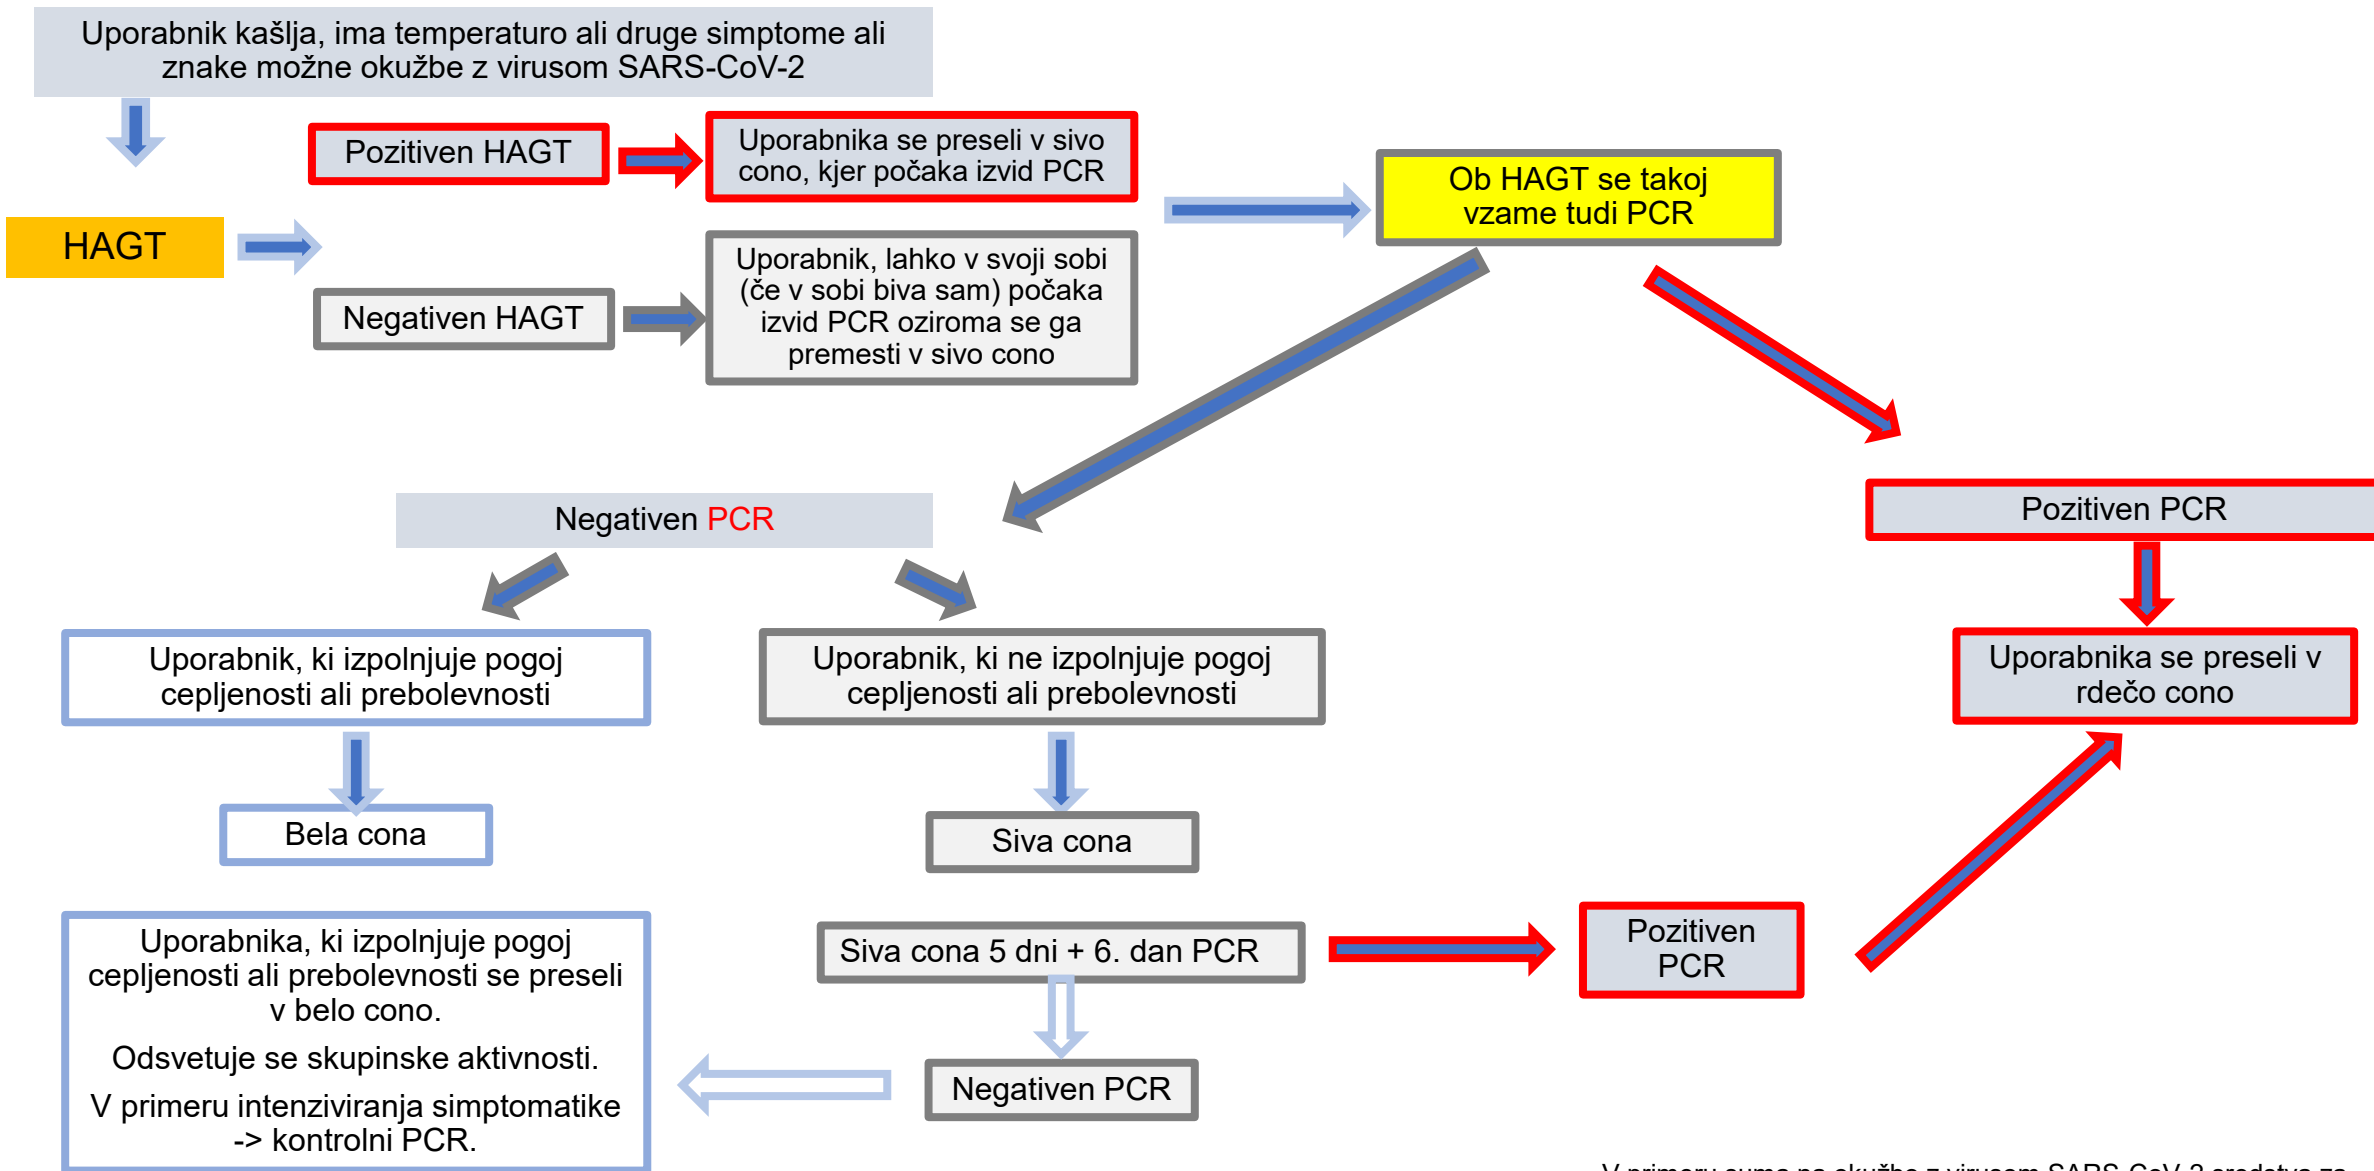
Uporabnik kašlja, ima temperaturo ali druge simptome ali znake možne okužbe z virusom SARS-CoV-2

Pozitiven HAGT

Uporabnika se preseli v sivo cono, kjer počaka izvid PCR

Ob HAGT se takoj vzame tudi PCR

HAGT

Negativen HAGT

Uporabnik, lahko v svoji sobi (če v sobi biva sam) počaka izvid PCR oziroma se ga premesti v sivo cono

Negativen PCR

Pozitiven PCR

Uporabnik, ki izpolnjuje pogoj cepljenosti ali prebolevnosti

Uporabnik, ki ne izpolnjuje pogoj cepljenosti ali prebolevnosti

Uporabnika se preseli v rdečo cono

Bela cona

Siva cona

Uporabnika, ki izpolnjuje pogoj cepljenosti ali prebolevnosti se preseli v belo cono.

Odsvetuje se skupinske aktivnosti.

V primeru intenziviranja simptomatike -> kontrolni PCR.

Siva cona 5 dni + 6. dan PCR

Pozitiven PCR

Negativen PCR

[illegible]